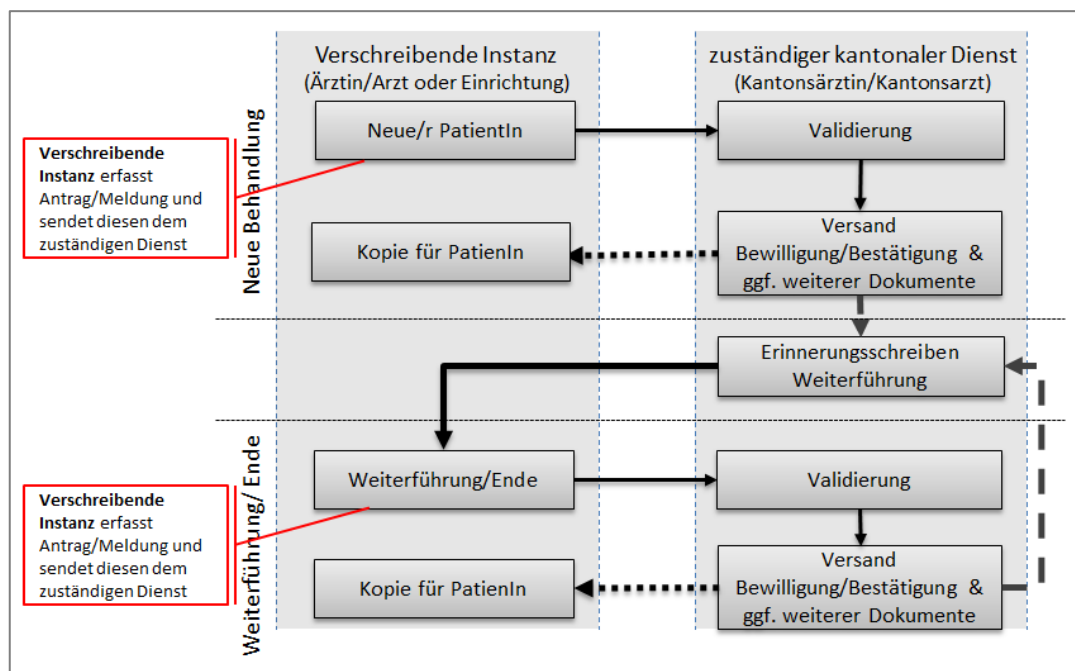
Verschreibende Instanz
(Ärztin/Arzt oder Einrichtung)

zuständiger kantonaler Dienst
(Kantonsärztin/Kantonsarzt)

Neue Behandlung

Verschreibende Instanz erfasst Antrag/Meldung und sendet diesen dem zuständigen Dienst

Neue/r PatientIn

Validierung

Kopie für PatienIn

Versand Bewilligung/Bestätigung & ggf. weiterer Dokumente

Erinnerungsschreiben Weiterführung

Weiterführung/ Ende

Verschreibende Instanz erfasst Antrag/Meldung und sendet diesen dem zuständigen Dienst

Weiterführung/Ende

Validierung

Kopie für PatienIn

Versand Bewilligung/Bestätigung & ggf. weiterer Dokumente